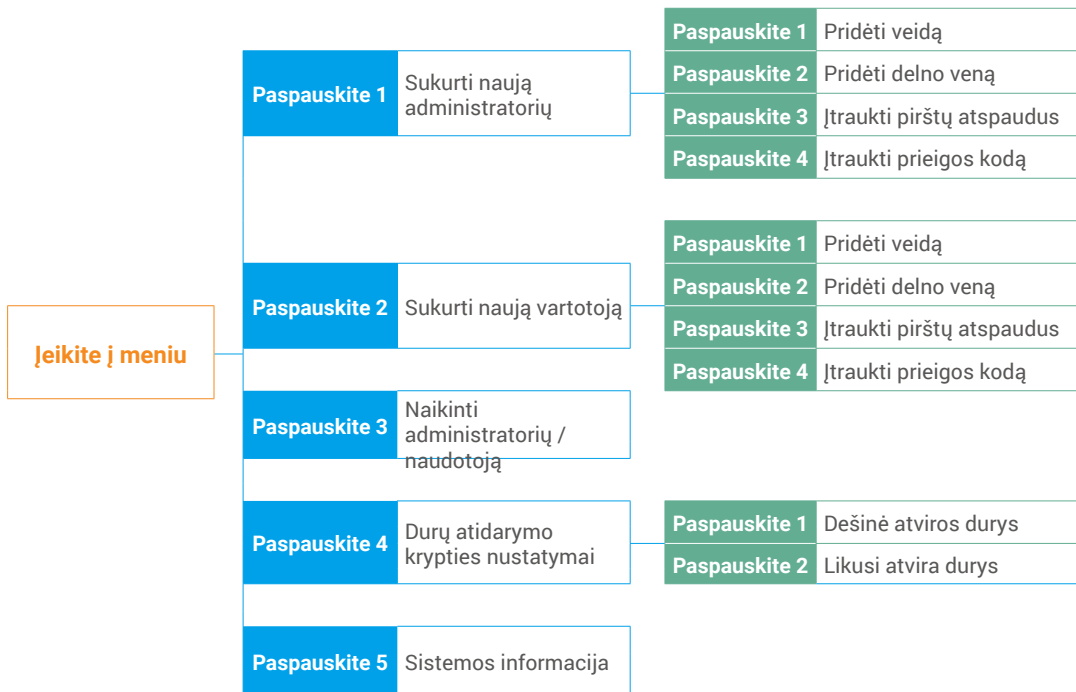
Įeikite į meniu

Paspauskite 1 Sukurti naują administratorių

Paspauskite 1 Pridėti veidą
Paspauskite 2 Pridėti delno veną
Paspauskite 3 Įtraukti pirštų atspaudus
Paspauskite 4 Įtraukti prieigos kodą

Paspauskite 2 Sukurti naują vartotoją

Paspauskite 1 Pridėti veidą
Paspauskite 2 Pridėti delno veną
Paspauskite 3 Įtraukti pirštų atspaudus
Paspauskite 4 Įtraukti prieigos kodą

Paspauskite 3 Naikinti administratorių / naudotoją

Paspauskite 4 Durų atidarymo krypties nustatymai

Paspauskite 1 Dešinė atviros durys
Paspauskite 2 Likusi atvira durys

Paspauskite 5 Sistemos informacija